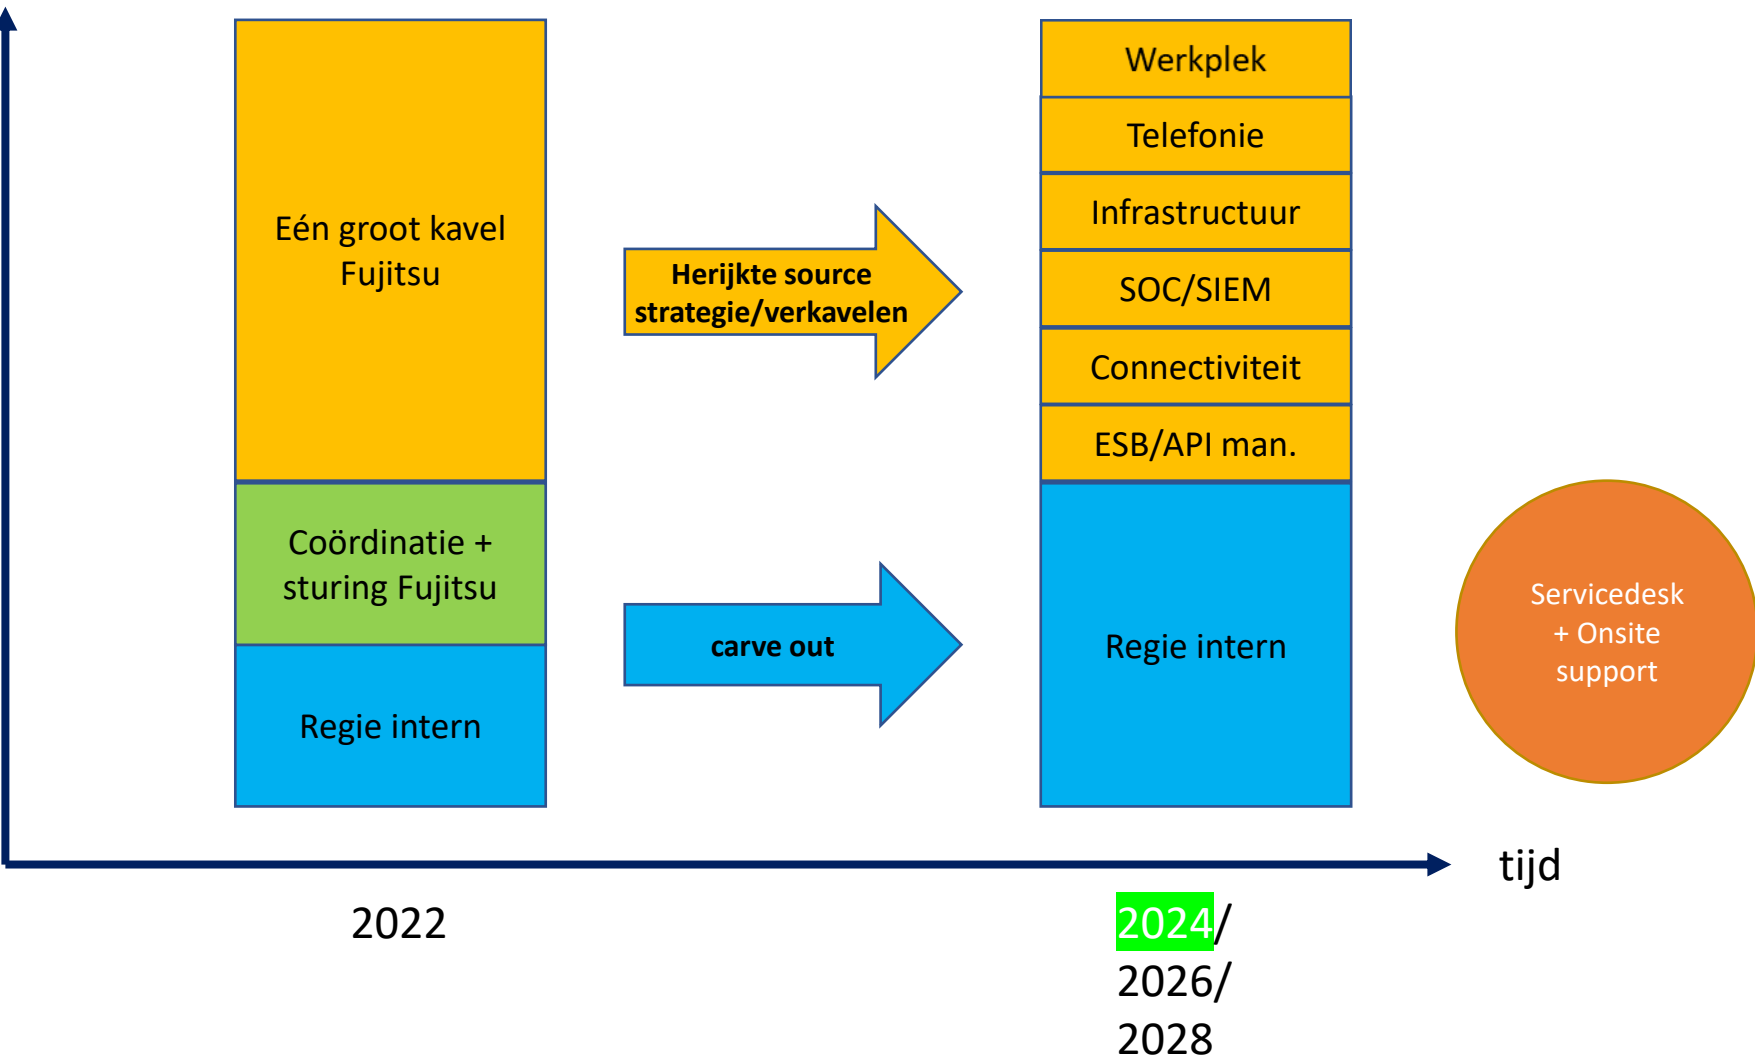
Eén groot kavel Fujitsu

Coördinatie + sturing Fujitsu

Regie intern

Herijkte source strategie/verkavelen

carve out

Werkplek

Telefonie

Infrastructuur

SOC/SIEM

Connectiviteit

ESB/API man.

Regie intern

Servicedesk + Onsite support

tijd

2022

2024/ 2026/ 2028